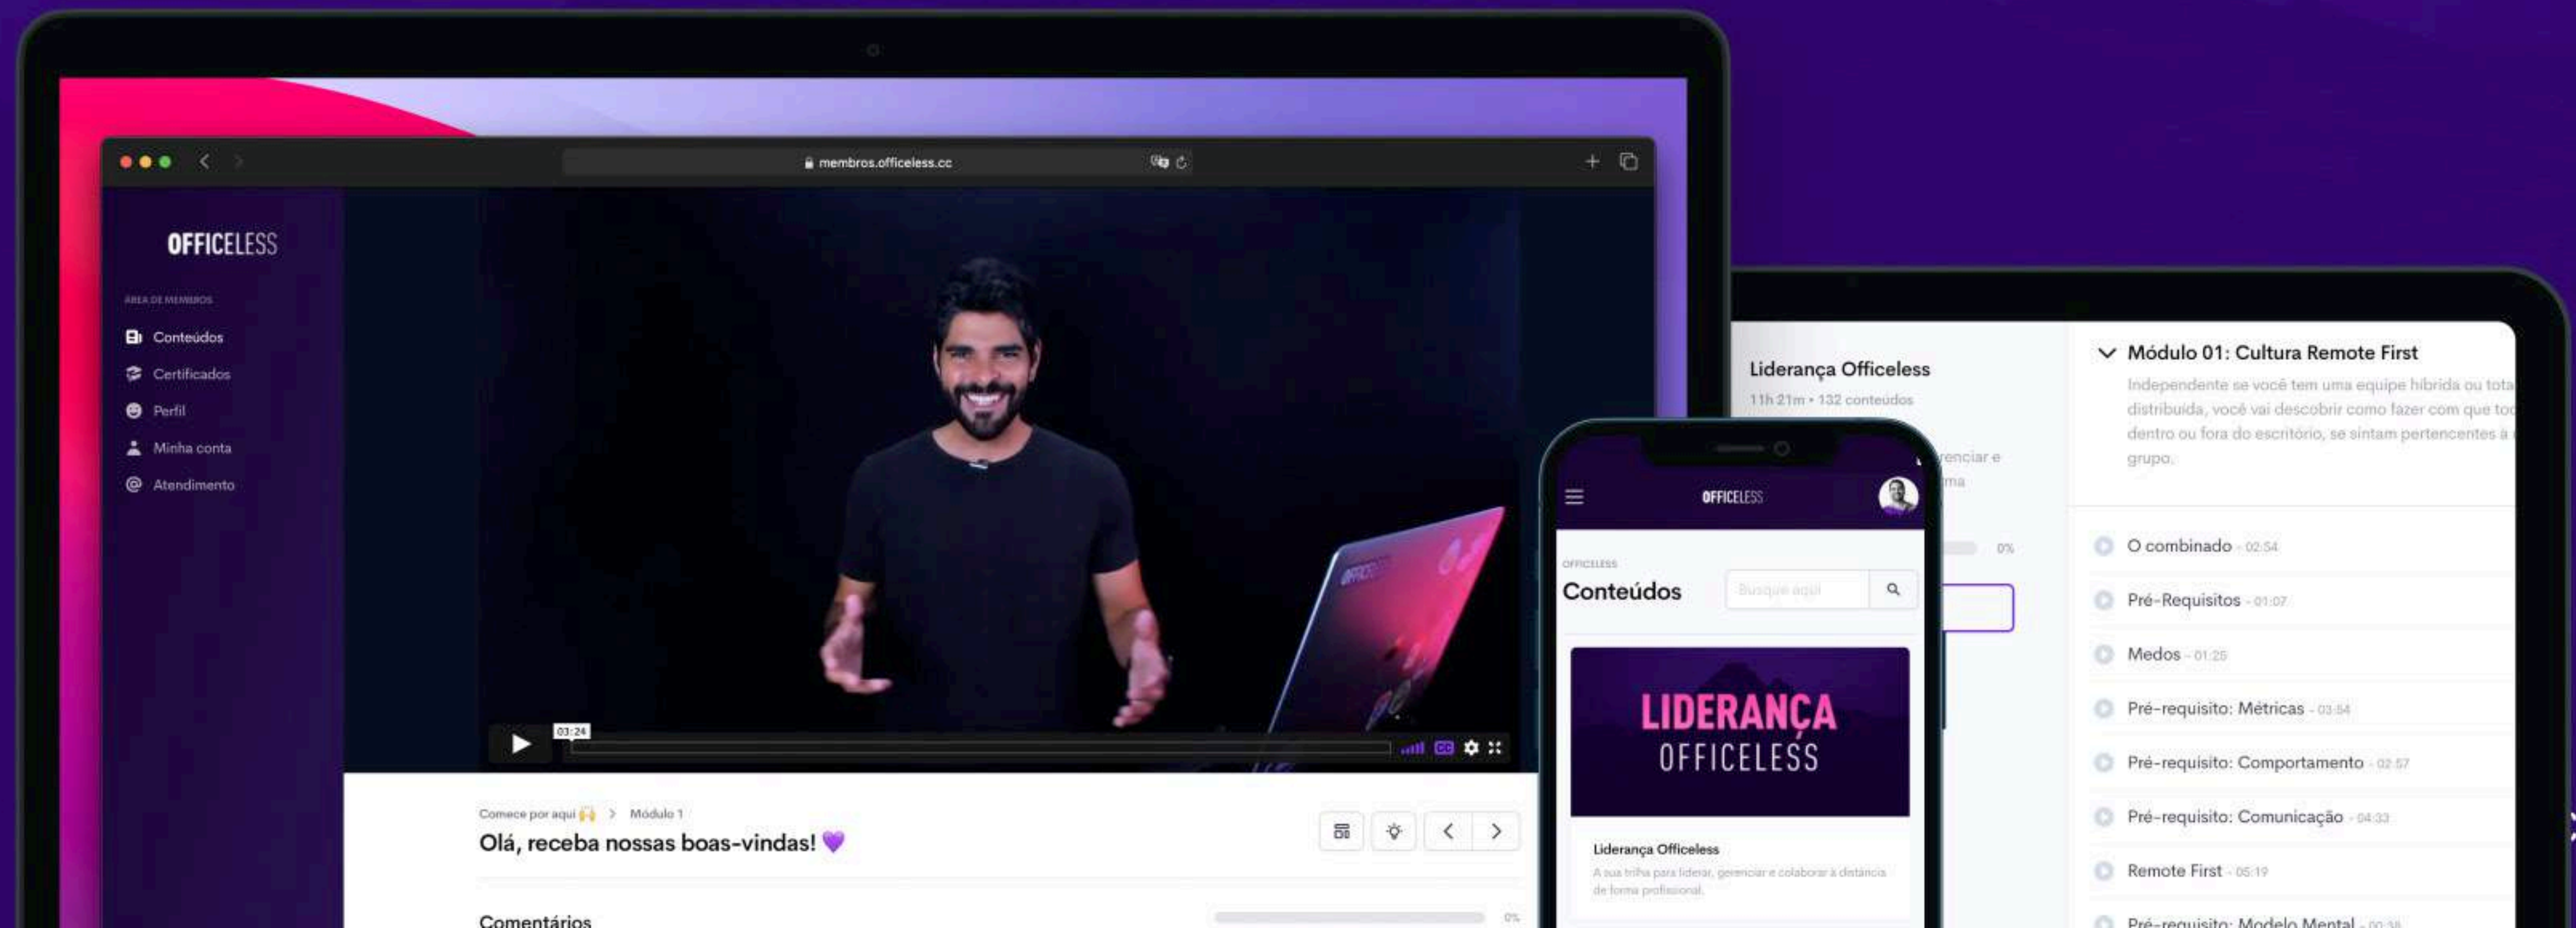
membros.officeless.cc

OFFICELESS

ÁREA DE MEMBROS

Conteúdos
Certificados
Perfil
Minha conta
Atendimento

03:24

Comece por aqui 🙌 > Módulo 1
Olá, receba nossas boas-vindas! 💜

Comentários
0%

Liderança Officeless
11h 21m • 132 conteúdos
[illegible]enciar e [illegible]ma
0%

Módulo 01: Cultura Remote First
Independente se você tem uma equipe híbrida ou tota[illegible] distribuída, você vai descobrir como fazer com que to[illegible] dentro ou fora do escritório, se sintam pertencentes à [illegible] grupo.

O combinado - 02:54
Pré-Requisitos - 01:07
Medos - 01:25
Pré-requisito: Métricas - 03:54
Pré-requisito: Comportamento - 02:57
Pré-requisito: Comunicação - 04:33
Remote First - 05:19
Pré-requisito: Modelo Mental - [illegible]

OFFICELESS
OFFICELESS
Conteúdos
Busque aqui
LIDERANÇA
OFFICELESS
Liderança Officeless
A sua trilha para liderar, gerenciar e colaborar à distância de forma profissional.